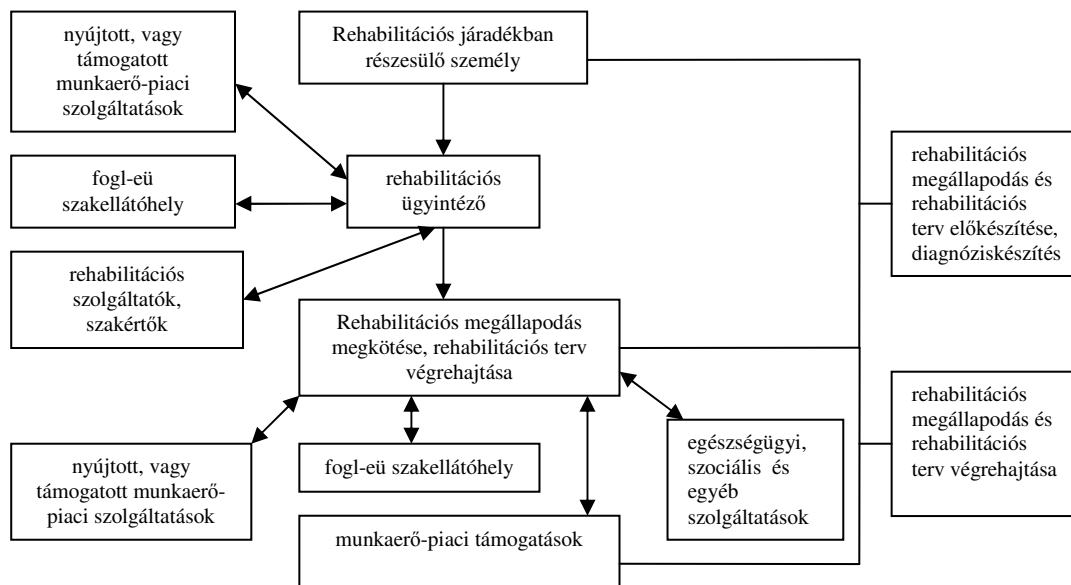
nyújtott, vagy támogatott munkaerő-piaci szolgáltatások

Rehabilitációs járadékban részesülő személy

fogl-eü szakellátóhely

rehabilitációs ügyintéző

rehabilitációs megállapodás és rehabilitációs terv előkészítése, diagnóziskészítés

rehabilitációs szolgáltatók, szakértők

Rehabilitációs megállapodás megkötése, rehabilitációs terv végrehajtása

rehabilitációs megállapodás és rehabilitációs terv végrehajtása

nyújtott, vagy támogatott munkaerő-piaci szolgáltatások

fogl-eü szakellátóhely

egészségügyi, szociális és egyéb szolgáltatások

munkaerő-piaci támogatások